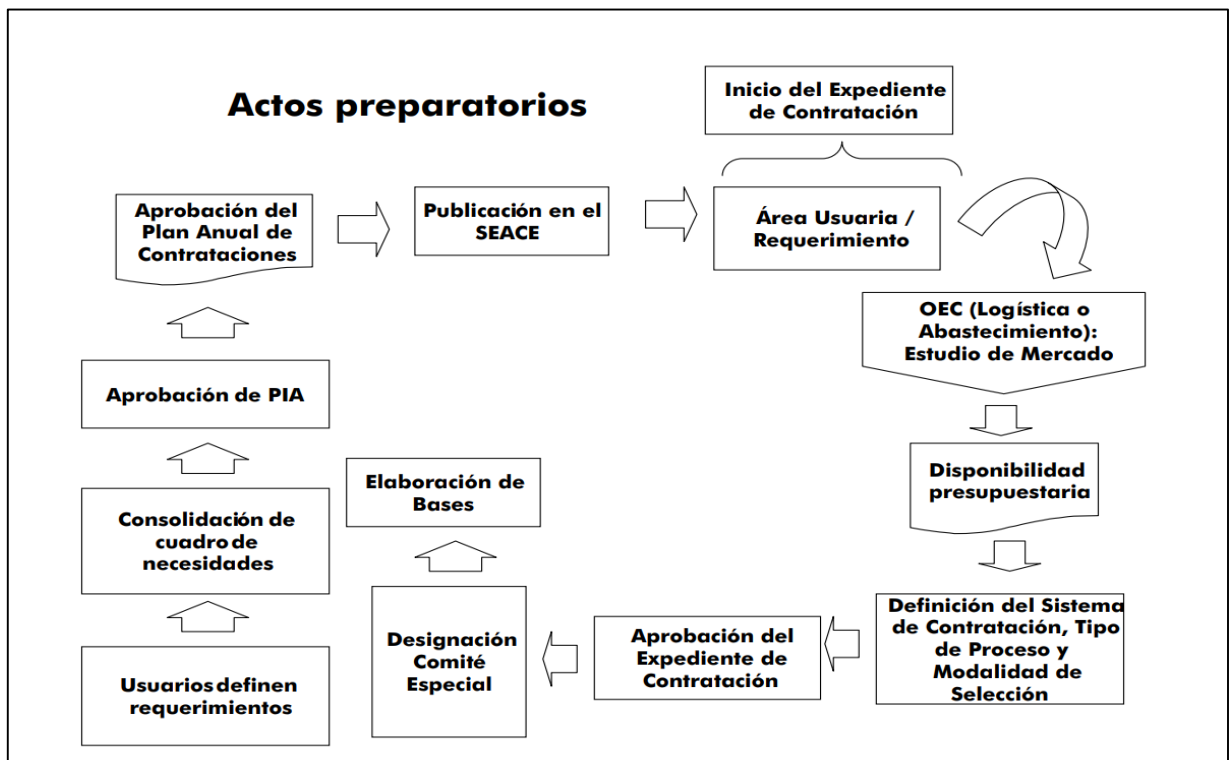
Actos preparatorios

Inicio del Expediente de Contratación

Aprobación del Plan Anual de Contrataciones

Publicación en el SEACE

Área Usuaria / Requerimiento

OEC (Logística o Abastecimiento): Estudio de Mercado

Disponibilidad presupuestaria

Definición del Sistema de Contratación, Tipo de Proceso y Modalidad de Selección

Aprobación del Expediente de Contratación

Designación Comité Especial

Elaboración de Bases

Aprobación de PIA

Consolidación de cuadro de necesidades

Usuarios definen requerimientos